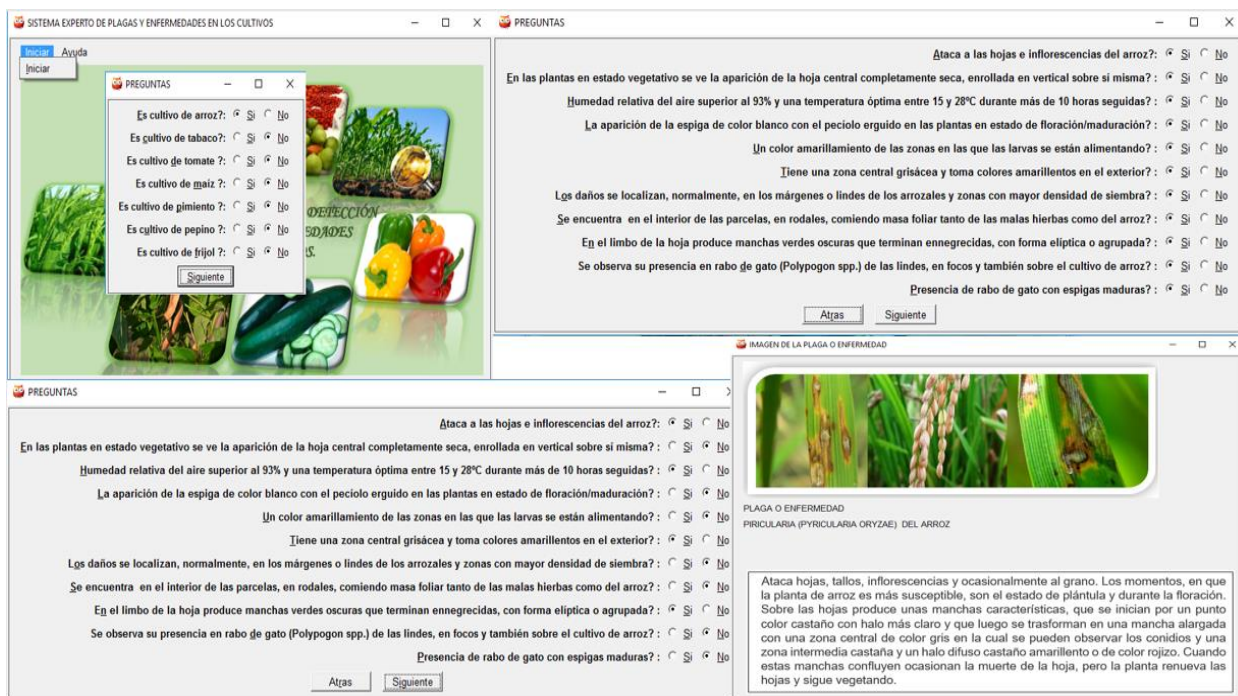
SISTEMA EXPERTO DE PLAGAS Y ENFERMEDADES EN LOS CULTIVOS

Iniciar Ayuda

Iniciar

PREGUNTAS

Es cultivo de arroz?: Si No

Es cultivo de tabaco?: Si No

Es cultivo de tomate ?: Si No

Es cultivo de maiz ?: Si No

Es cultivo de pimiento ?: Si No

Es cultivo de pepino ?: Si No

Es cultivo de frijol ?: Si No

Siguiente

DETECCIÓN

DADES

S.

PREGUNTAS

Ataca a las hojas e inflorescencias del arroz?: Si No

En las plantas en estado vegetativo se ve la aparición de la hoja central completamente seca, enrollada en vertical sobre si misma? : Si No

Humedad relativa del aire superior al 93% y una temperatura óptima entre 15 y 28ºC durante más de 10 horas seguidas? : Si No

La aparición de la espiga de color blanco con el peciolo erguido en las plantas en estado de floración/maduración? : Si No

Un color amarillamiento de las zonas en las que las larvas se están alimentando? : Si No

Tiene una zona central grisácea y toma colores amarillentos en el exterior? : Si No

Los daños se localizan, normalmente, en los márgenes o lindes de los arrozales y zonas con mayor densidad de siembra? : Si No

Se encuentra en el interior de las parcelas, en rodales, comiendo masa foliar tanto de las malas hierbas como del arroz? : Si No

En el limbo de la hoja produce manchas verdes oscuras que terminan ennegrecidas, con forma elíptica o agrupada? : Si No

Se observa su presencia en rabo de gato (Polypogon spp.) de las lindes, en focos y también sobre el cultivo de arroz? : Si No

Presencia de rabo de gato con espigas maduras? : Si No

Atras Siguiente

PREGUNTAS

Ataca a las hojas e inflorescencias del arroz?: Si No

En las plantas en estado vegetativo se ve la aparición de la hoja central completamente seca, enrollada en vertical sobre si misma? : Si No

Humedad relativa del aire superior al 93% y una temperatura óptima entre 15 y 28ºC durante más de 10 horas seguidas? : Si No

La aparición de la espiga de color blanco con el peciolo erguido en las plantas en estado de floración/maduración? : Si No

Un color amarillamiento de las zonas en las que las larvas se están alimentando? : Si No

Tiene una zona central grisácea y toma colores amarillentos en el exterior? : Si No

Los daños se localizan, normalmente, en los márgenes o lindes de los arrozales y zonas con mayor densidad de siembra? : Si No

Se encuentra en el interior de las parcelas, en rodales, comiendo masa foliar tanto de las malas hierbas como del arroz? : Si No

En el limbo de la hoja produce manchas verdes oscuras que terminan ennegrecidas, con forma elíptica o agrupada? : Si No

Se observa su presencia en rabo de gato (Polypogon spp.) de las lindes, en focos y también sobre el cultivo de arroz? : Si No

Presencia de rabo de gato con espigas maduras? : Si No

Atras Siguiente

IMAGEN DE LA PLAGA O ENFERMEDAD

PLAGA O ENFERMEDAD

PIRICULARIA (PYRICULARIA ORYZAE) DEL ARROZ

Ataca hojas, tallos, inflorescencias y ocasionalmente al grano. Los momentos, en que la planta de arroz es más susceptible, son el estado de plántula y durante la floración. Sobre las hojas produce unas manchas características, que se inician por un punto color castaño con halo más claro y que luego se trasforman en una mancha alargada con una zona central de color gris en la cual se pueden observar los conidios y una zona intermedia castaña y un halo difuso castaño amarillento o de color rojizo. Cuando estas manchas confluyen ocasionan la muerte de la hoja, pero la planta renueva las hojas y sigue vegetando.